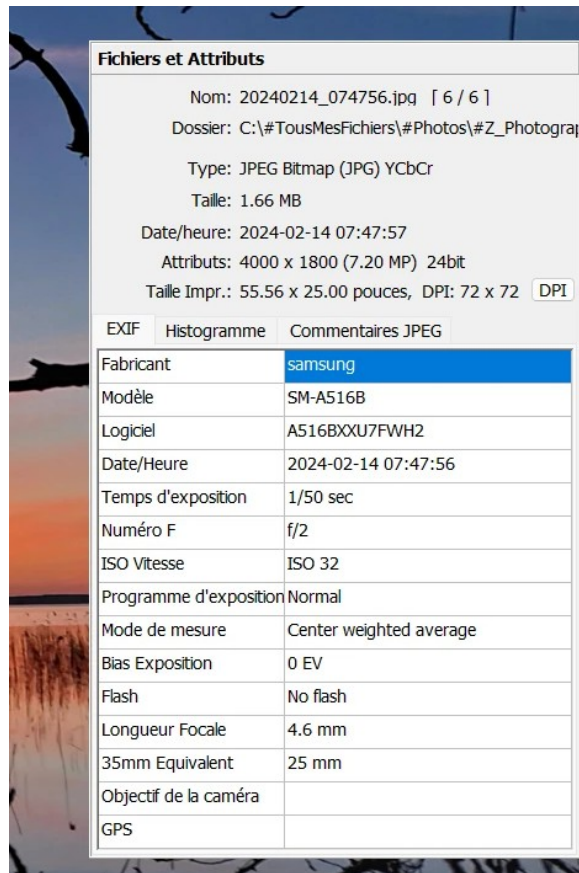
Fichiers et Attributs

Nom: 20240214_074756.jpg [ 6 / 6 ]
Dossier: C:\#TousMesFichiers\#Photos\#Z_Photograp
Type: JPEG Bitmap (JPG) YCbCr
Taille: 1.66 MB
Date/heure: 2024-02-14 07:47:57
Attributs: 4000 x 1800 (7.20 MP) 24bit
Taille Impr.: 55.56 x 25.00 pouces, DPI: 72 x 72 DPI

EXIF | Histogramme | Commentaires JPEG

| | |
|---|---|
| Fabricant | samsung |
| Modèle | SM-A516B |
| Logiciel | A516BXXU7FWH2 |
| Date/Heure | 2024-02-14 07:47:56 |
| Temps d'exposition | 1/50 sec |
| Numéro F | f/2 |
| ISO Vitesse | ISO 32 |
| Programme d'exposition | Normal |
| Mode de mesure | Center weighted average |
| Bias Exposition | 0 EV |
| Flash | No flash |
| Longueur Focale | 4.6 mm |
| 35mm Equivalent | 25 mm |
| Objectif de la caméra | |
| GPS | |